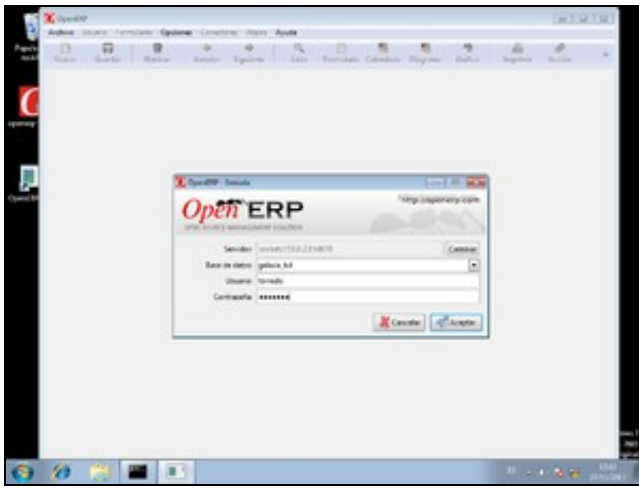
OpenERP
Archivo Usuario Formulario Opciones Conectores Atajos Ayuda
Nuevo Guardar Eliminar Anterior Siguiente Lista Formulario Calendario Diagrama Gráfico Imprimir Acción
Papelera
OpenERP
OpenERP - Entrada
OpenERP
OPEN SOURCE MANAGEMENT SOLUTION
http://openerp.com
Servidor: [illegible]
Cambiar
Base de datos: gelsoca_bd
Usuario: torrado
Contraseña: ••••••••
Cancelar
Aceptar